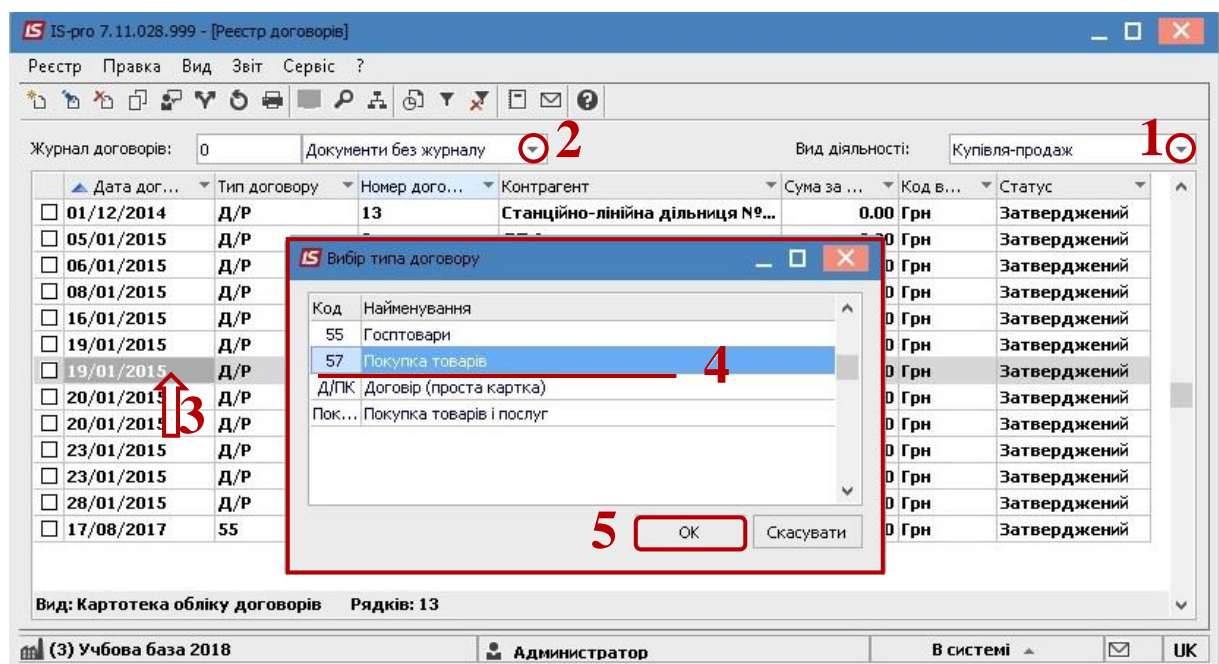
IS-pro 7.11.028.999 - [Реєстр договорів]

Реєстр Правка Вид Звіт Сервіс ?

Журнал договорів: 0 Документи без журналу 2

Вид діяльності: Купівля-продаж 1

| Дата дог... | Тип договору | Номер дого... | Контрагент | Сума за ... | Код в... | Статус |
|---|---|---|---|---|---|---|
| 01/12/2014 | Д/Р | 13 | Станційно-лінійна дільниця №... | 0.00 | Грн | Затверджений |
| 05/01/2015 | Д/Р | | | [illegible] | Грн | Затверджений |
| 06/01/2015 | Д/Р | | | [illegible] | Грн | Затверджений |
| 08/01/2015 | Д/Р | | | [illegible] | Грн | Затверджений |
| 16/01/2015 | Д/Р | | | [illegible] | Грн | Затверджений |
| 19/01/2015 | Д/Р | | | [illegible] | Грн | Затверджений |
| 19/01/2015 | Д/Р | | | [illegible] | Грн | Затверджений |
| 20/01/2015 | Д/Р | | | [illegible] | Грн | Затверджений |
| 20/01/2015 | Д/Р | | | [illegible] | Грн | Затверджений |
| 23/01/2015 | Д/Р | | | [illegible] | Грн | Затверджений |
| 23/01/2015 | Д/Р | | | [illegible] | Грн | Затверджений |
| 28/01/2015 | Д/Р | | | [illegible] | Грн | Затверджений |
| 17/08/2017 | 55 | | | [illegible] | Грн | Затверджений |

3

Вибір типа договору

| Код | Найменування |
|---|---|
| 55 | Господари |
| 57 | Покупка товарів |
| Д/ПК | Договір (проста картка) |
| Пок... | Покупка товарів і послуг |

4

5 ОК Скасувати

Вид: Картотека обліку договорів Рядків: 13

(3) Учбова база 2018 Администратор В системі UK